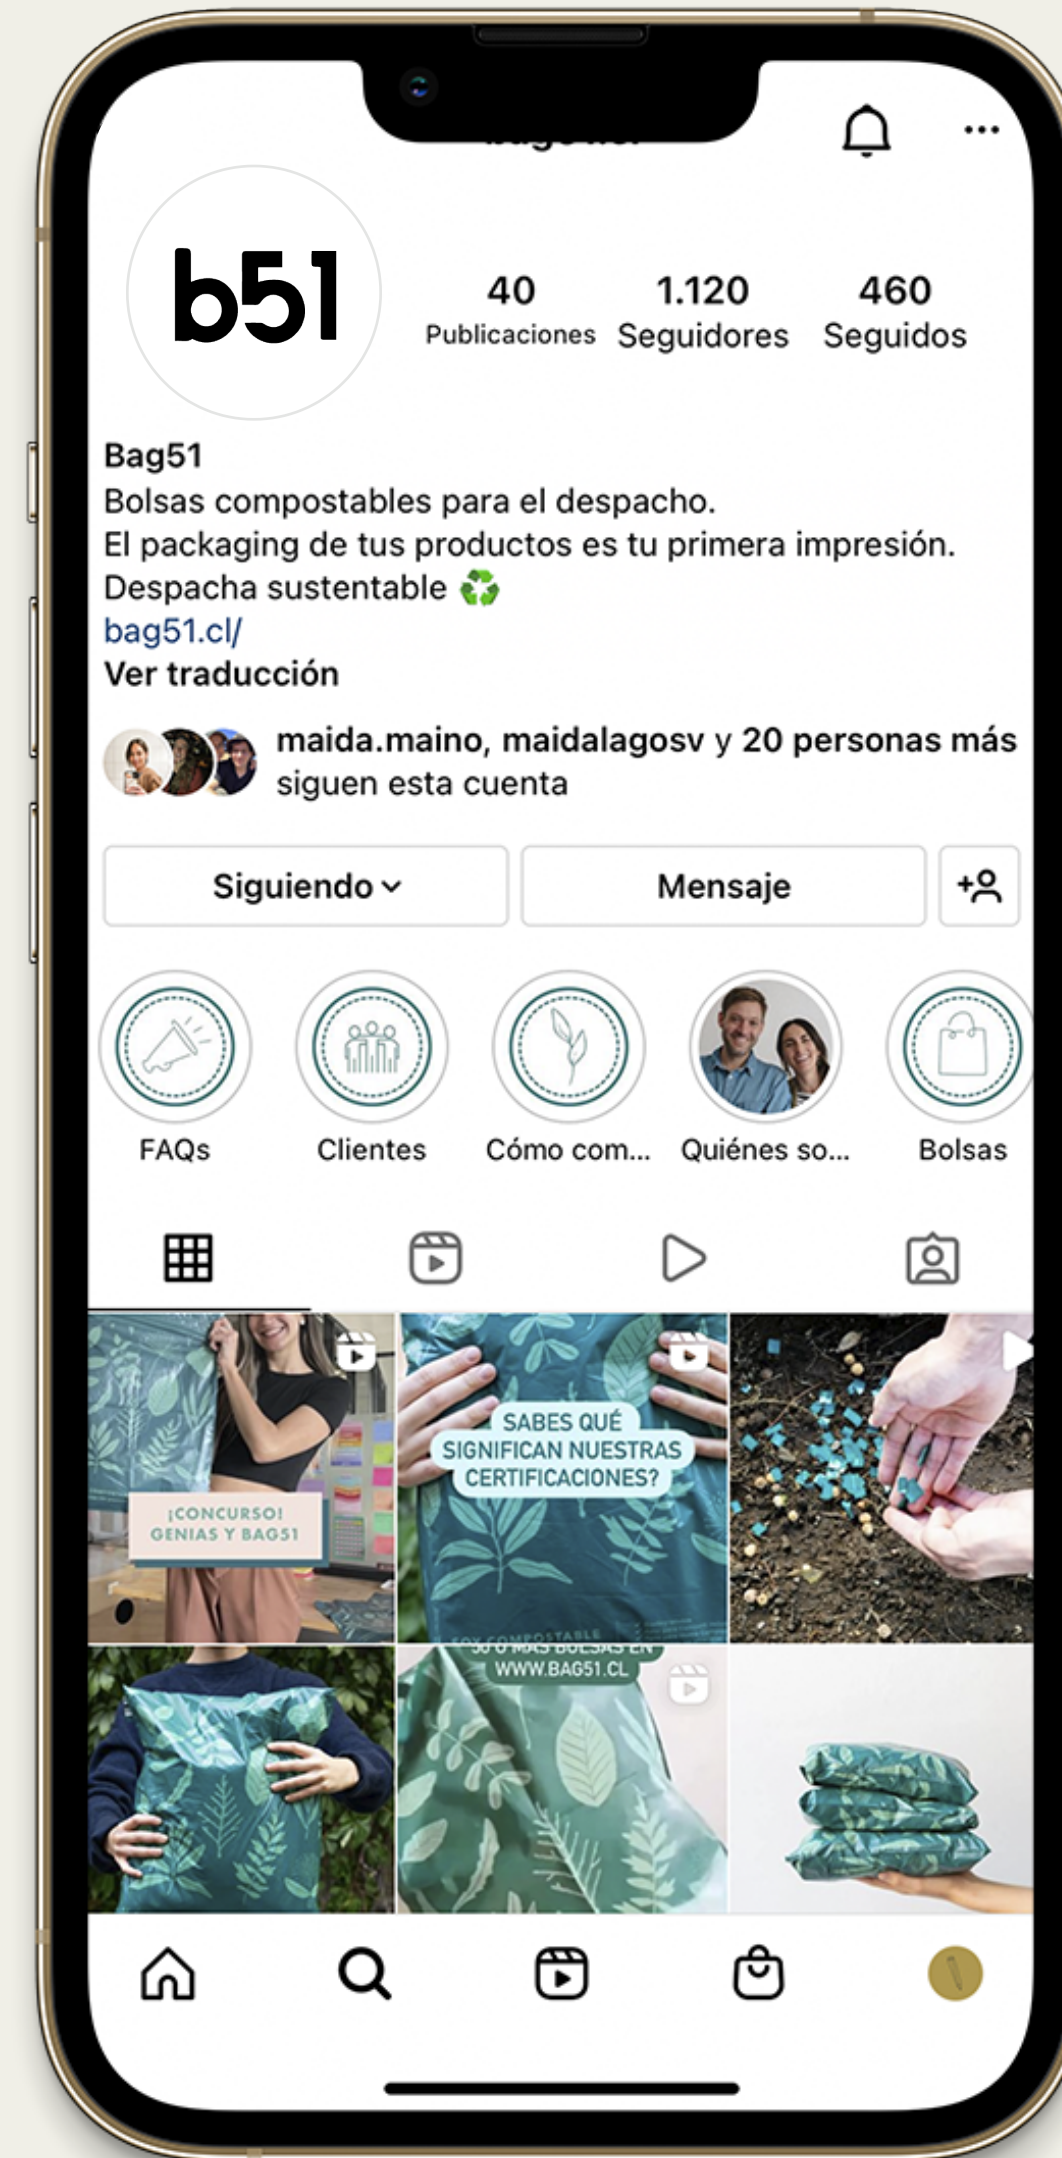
b51

40
Publicaciones

1.120
Seguidores

460
Seguidos

Bag51
Bolsas compostables para el despacho.
El packaging de tus productos es tu primera impresión.
Despacha sustentable ♻️
bag51.cl/
Ver traducción

maida.maino, maidalagosv y 20 personas más siguen esta cuenta

Siguiendo
Mensaje

FAQs
Clientes
Cómo com...
Quiénes so...
Bolsas

¡CONCURSO! GENIAS Y BAG51

SABES QUÉ SIGNIFICAN NUESTRAS CERTIFICACIONES?

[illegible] COMPOSTABLE

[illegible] MÁS BOLSAS EN WWW.BAG51.CL